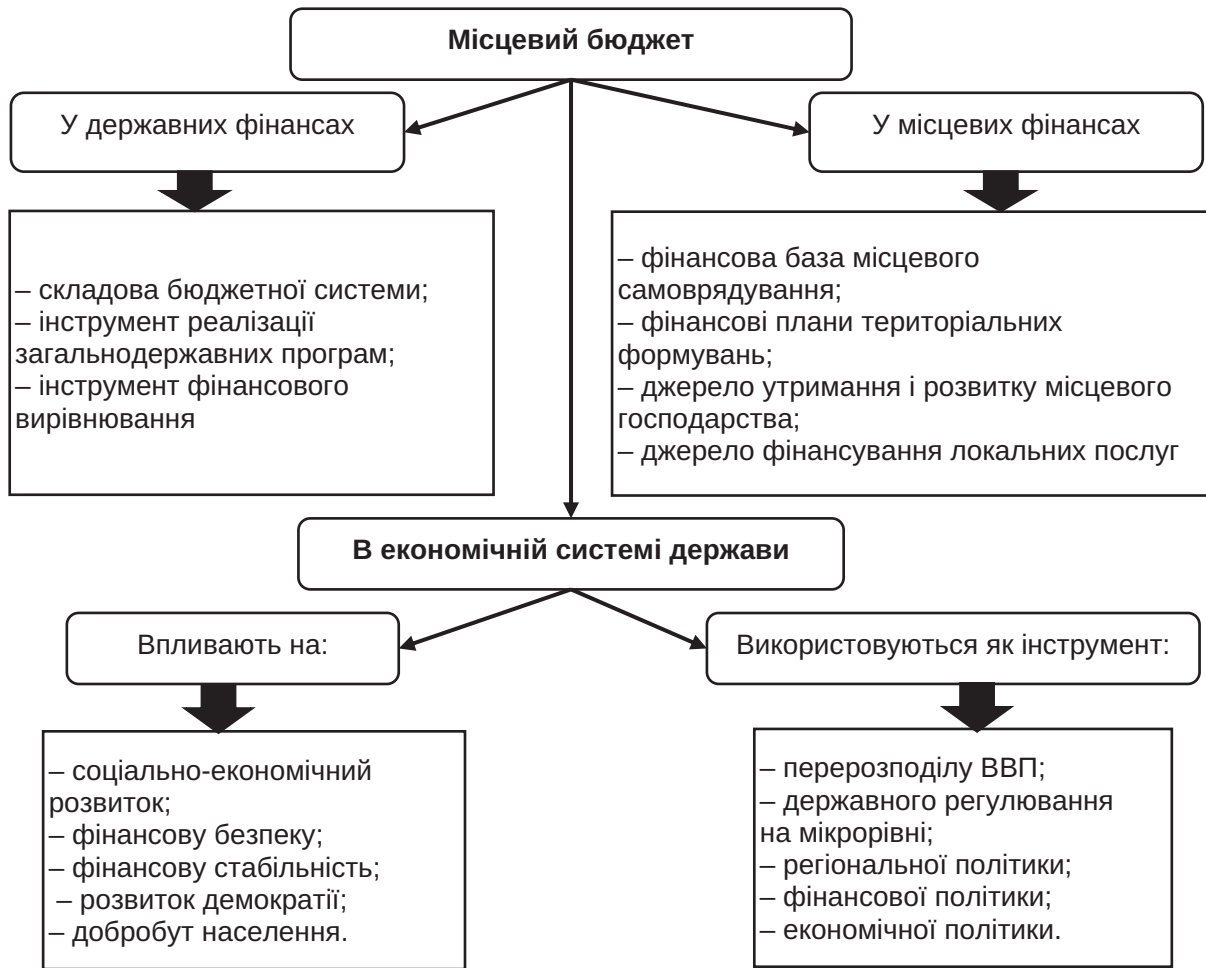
Місцевий бюджет

У державних фінансах

– складова бюджетної системи;
– інструмент реалізації загальнодержавних програм;
– інструмент фінансового вирівнювання

У місцевих фінансах

– фінансова база місцевого самоврядування;
– фінансові плани територіальних формувань;
– джерело утримання і розвитку місцевого господарства;
– джерело фінансування локальних послуг

В економічній системі держави

Впливають на:

– соціально-економічний розвиток;
– фінансову безпеку;
– фінансову стабільність;
– розвиток демократії;
– добробут населення.

Використовуються як інструмент:

– перерозподілу ВВП;
– державного регулювання на мікрорівні;
– регіональної політики;
– фінансової політики;
– економічної політики.